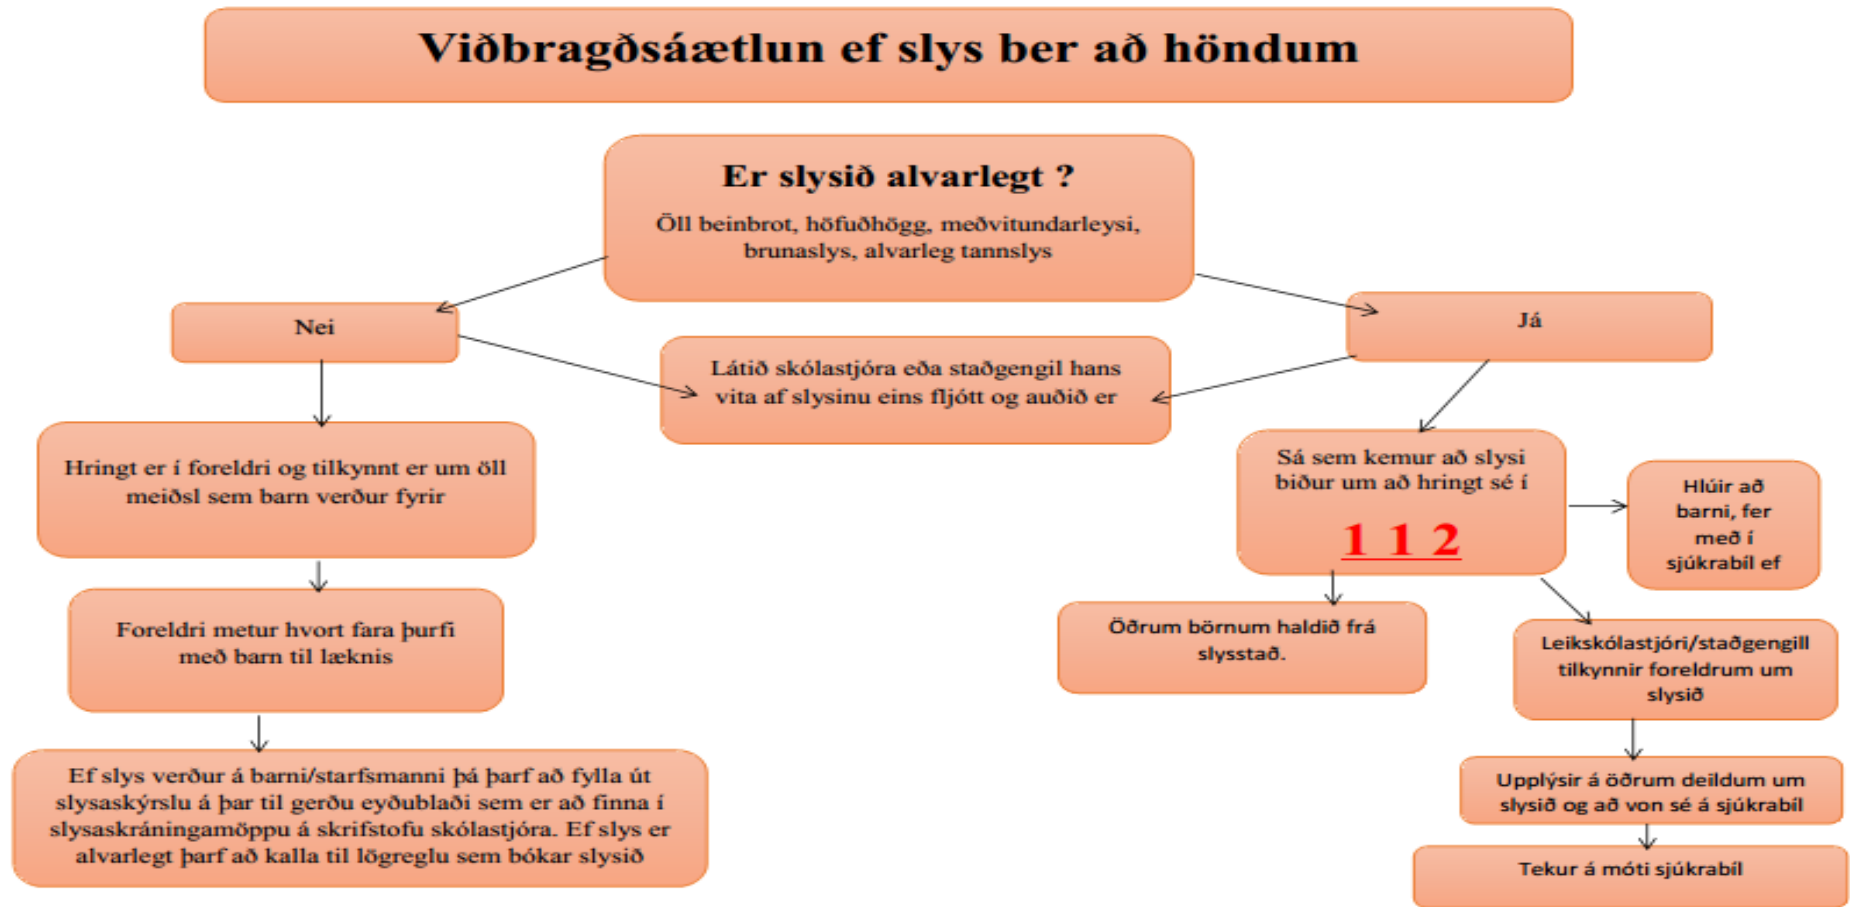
Viðbragðsáætlun ef slys ber að höndum

Er slysið alvarlegt ?

Öll beinbrot, höfuðhögg, meðvitundarleysi, brunaslys, alvarleg tannslys

Nei

Já

Látið skólastjóra eða staðgengil hans vita af slysinu eins fljótt og auðið er

Hringt er í foreldri og tilkynnt er um öll meiðsl sem barn verður fyrir

Foreldri metur hvort fara þurfi með barn til læknis

Ef slys verður á barni/starfsmanni þá þarf að fylla út slysaskýrslu á þar til gerðu eyðublaði sem er að finna í slysaskráningamöppu á skrifstofu skólastjóra. Ef slys er alvarlegt þarf að kalla til lögreglu sem bókar slysið

Sá sem kemur að slysi biður um að hringt sé í

1 1 2

Hlúir að barni, fer með í sjúkrabíl ef

Öðrum börnum haldið frá slysstað.

Leikskólastjóri/staðgengill tilkynnir foreldrum um slysið

Upplýsir á öðrum deildum um slysið og að von sé á sjúkrabíl

Tekur á móti sjúkrabíl